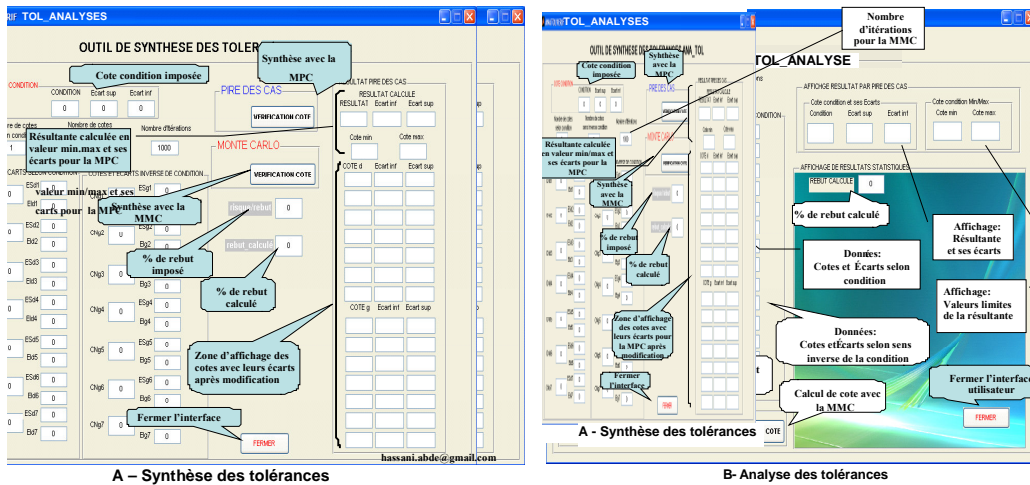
TOL_ANALYSES

OUTIL DE SYNTHESE DES TOLER

Cote condition imposée

CONDITION

CONDITION Ecart sup Ecart inf

0 0 0

Synthèse avec la MPC

PIRE DES CAS

VERIFICATION COTE

Nombre de cotes

Nombre d'itérations

1000

Résultante calculée en valeur min.max et ses écarts pour la MPC

MONTE CARLO

VERIFICATION COTE

valeur min/max et ses écarts pour la MPC

Synthèse avec la MMC

risque rebut 0

rebut_calcule 0

% de rebut imposé

% de rebut calculé

ULTAT PIRE DES CAS

RESULTAT CALCULE

RESULTAT Ecart inf Ecart sup

Cote min Cote max

COTE d Ecart inf Ecart sup

COTE g Ecart inf Ecart sup

Zone d'affichage des cotes avec leurs écarts après modification

Fermer l'interface

FERMER

ESd1 Bd1 ESd2 Bd2 ESd3 Bd3 ESd4 Bd4 ESd5 Bd5 ESd6 Bd6 ESd7 Bd7

ESg1 Bg1 ESg2 Bg2 ESg3 Bg3 ESg4 Bg4 ESg5 Bg5 ESg6 Bg6 Bg7

CNg2 CNg3 CNg4 CNg5 CNg6 CNg7

0

hassani.abde@gmail.com

A – Synthèse des tolérances

TOL_ANALYSES

Nombre d'itérations pour la MMC

TOL_ANALYSE

OUTIL DE SYNTHESE DES TOLERANCES ANA_TOL

Cote condition imposée

Synthèse avec la MPC

Résultante calculée en valeur min/max et ses écarts pour la MPC

Synthèse avec la MMC

% de rebut imposé

% de rebut calculé

Zone d'affichage des cotes avec leurs écarts pour la MPC après modification

Fermer l'interface

A - Synthèse des tolérances

AFFICHAGE RESULTAT PAR PIRE DES CAS

Cote condition et ses Ecarts

Condition Ecart sup Ecart inf

Cote condition Min/Max

Cote min Cote max

AFFICHAGE DE RESULTATS STATISTIQUES

REBUT CALCULE 0

% de rebut calculé

Affichage: Résultante et ses écarts

Données: Cotes et Écarts selon condition

Affichage: Valeurs limites de la résultante

Données: Cotes etÉcarts selon sens inverse de la condition

Calcul de cote avec la MMC

Fermer l'interface utilisateur

FERMER

COTE

B- Analyse des tolérances